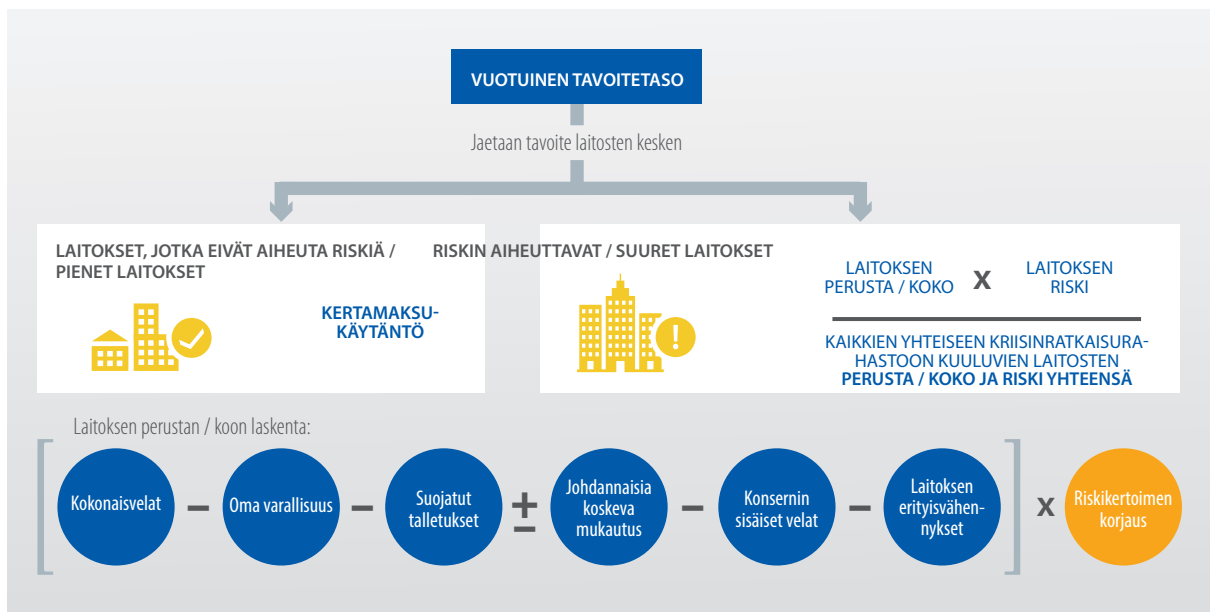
VUOTUINEN TAVOITETASO

Jaetaan tavoite laitosten kesken

LAITOKSET, JOTKA EIVÄT AIHEUTA RISKIÄ / PIENET LAITOKSET

KERTAMAKSUKÄYTÄNTÖ

RISKIN AIHEUTTAVAT / SUURET LAITOKSET

LAITOKSEN PERUSTA / KOKO x LAITOKSEN RISKI

KAIKKIEN YHTEISEEN KRIISINRATKAISURAHASTOON KUULUVIEN LAITOSTEN PERUSTA / KOKO JA RISKI YHTEENSÄ

Laitoksen perustan / koon laskenta:

[ Kokonaisvelat − Oma varallisuus − Suojatut talletukset ± Johdannaisia koskeva mukautus − Konsernin sisäiset velat − Laitoksen erityisvähennykset ] x Riskikertoimen korjaus